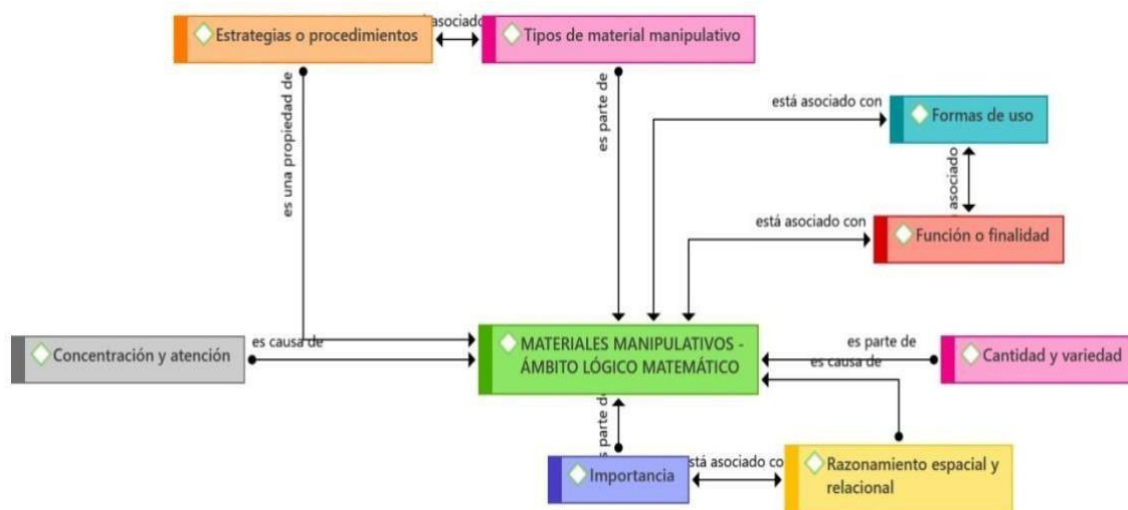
Estrategias o procedimientos

asociado

Tipos de material manipulativo

es una propiedad de

es parte de

está asociado con

Formas de uso

asociado

está asociado con

Función o finalidad

Concentración y atención

es causa de

MATERIALES MANIPULATIVOS - ÁMBITO LÓGICO MATEMÁTICO

es parte de

es causa de

Cantidad y variedad

es parte de

Importancia

está asociado con

Razonamiento espacial y relacional